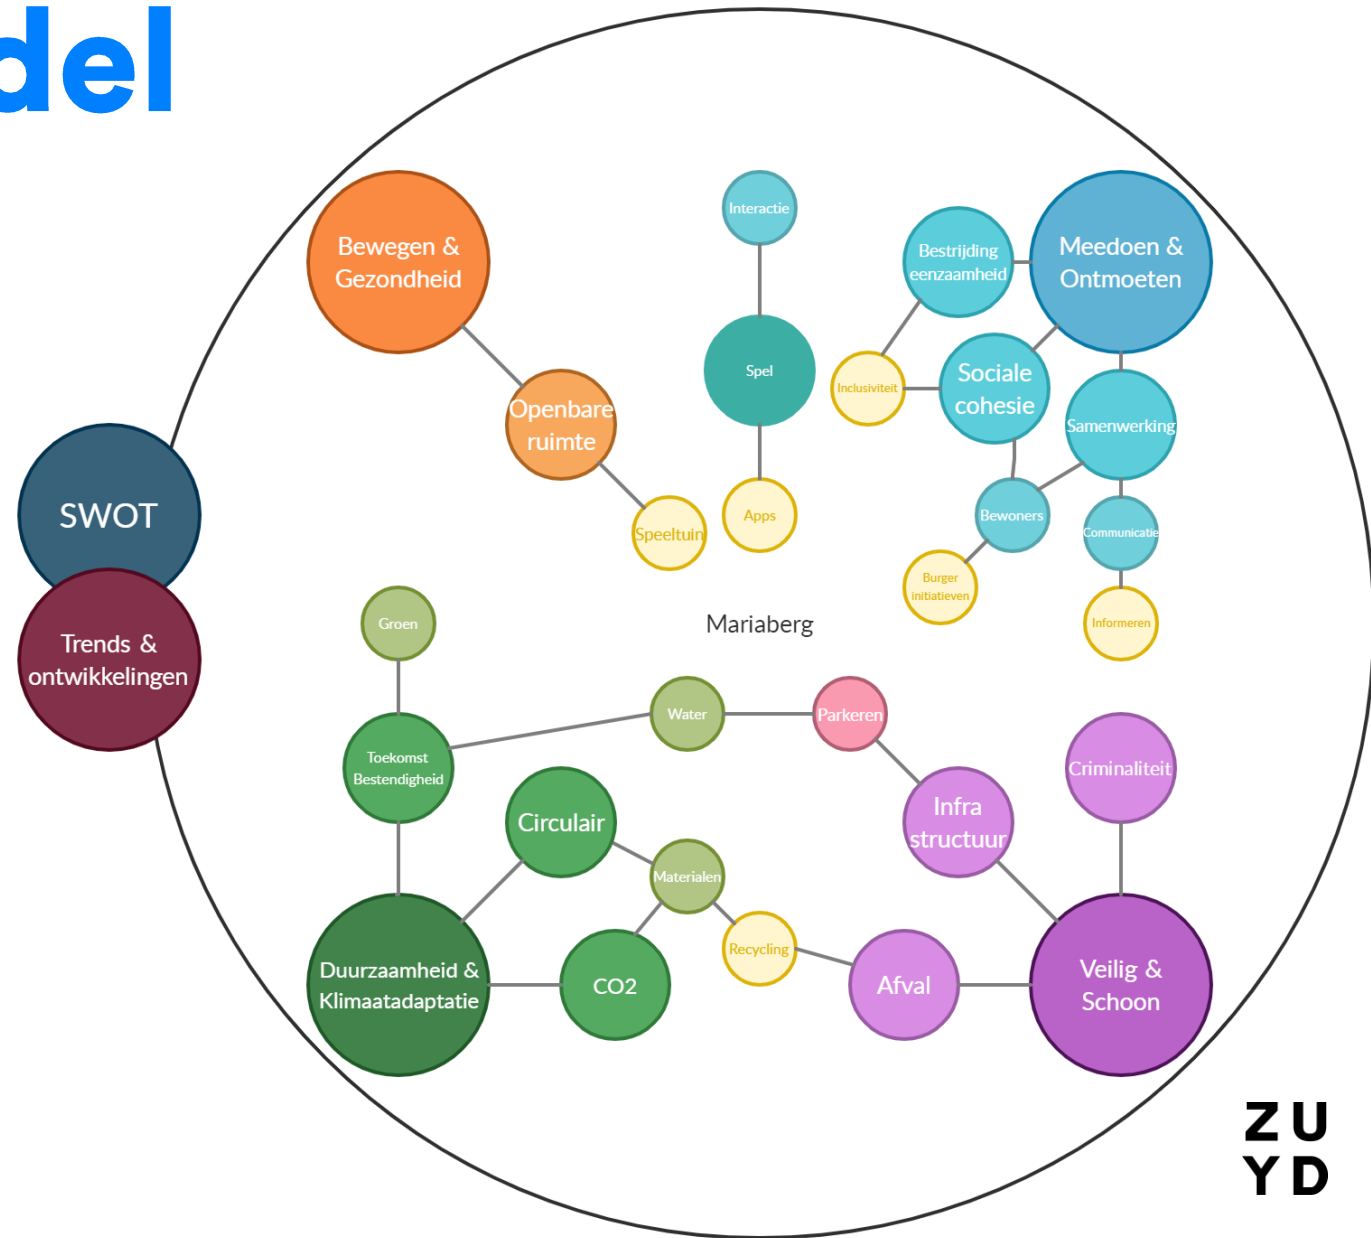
del

SWOT

Trends & ontwikkelingen

Bewegen & Gezondheid

Openbare ruimte

Speeltuin

Interactie

Spel

Apps

Bestrijding eenzaamheid

Meedoen & Ontmoeten

Inclusiviteit

Sociale cohesie

Samenwerking

Bewoners

Communicatie

Burger initiatieven

Informeren

Mariaberg

Groen

Toekomst Bestendigheid

Water

Parkeren

Circulair

Materialen

Infra structuur

Criminaliteit

Duurzaamheid & Klimaatadaptatie

CO2

Recycling

Afval

Veilig & Schoon

ZU
YD